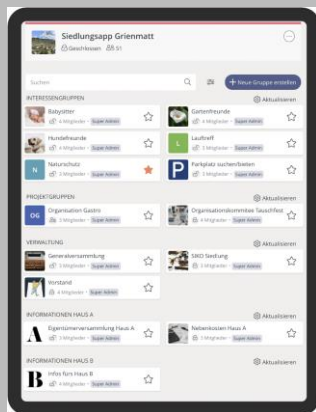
Siedlungsapp Grienmatt
Geschlossen 51

Suchen
+ Neue Gruppe erstellen

INTERESSENGRUPPEN
Aktualisieren

Babysitter
4 Mitglieder · Super Admin

Gartenfreunde
4 Mitglieder · Super Admin

Hundefreunde
4 Mitglieder · Super Admin

L
Lauftreff
4 Mitglieder · Super Admin

N
Naturschutz
3 Mitglieder · Super Admin

Parkplatz suchen/bieten
3 Mitglieder · Super Admin

PROJEKTGRUPPEN
Aktualisieren

OG
Organisation Gastro
3 Mitglieder · Super Admin

Organisationskomitee Tauschfest
4 Mitglieder · Super Admin

VERWALTUNG
Aktualisieren

Generalversammlung
3 Mitglieder · Super Admin

SIKO Siedlung
3 Mitglieder · Super Admin

Vorstand
4 Mitglieder · Super Admin

INFORMATIONEN HAUS A
Aktualisieren

A
Eigentümerversammlung Haus A
4 Mitglieder · Super Admin

A
Nebenkosten Haus A
3 Mitglieder · Super Admin

INFORMATIONEN HAUS B
Aktualisieren

B
Infos fürs Haus B
3 Mitglieder · Super Admin